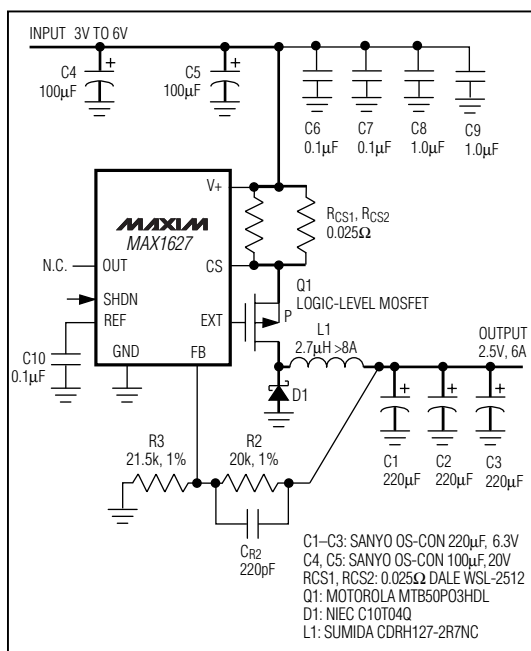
INPUT 3V TO 6V

C4 100μF

C5 100μF

C6 0.1μF

C7 0.1μF

C8 1.0μF

C9 1.0μF

MAXIM

MAX1627

V+

N.C.

OUT

CS

SHDN

REF

EXT

GND

FB

$R_{CS1}$, $R_{CS2}$ 0.025Ω

Q1 LOGIC-LEVEL MOSFET

P

L1 2.7μH >8A

OUTPUT 2.5V, 6A

C10 0.1μF

D1

C1 220μF

C2 220μF

C3 220μF

R3 21.5k, 1%

R2 20k, 1%

$C_{R2}$ 220pF

C1–C3: SANYO OS-CON 220μF, 6.3V
C4, C5: SANYO OS-CON 100μF, 20V
RCS1, RCS2: 0.025Ω DALE WSL-2512
Q1: MOTOROLA MTB50PO3HDL
D1: NIEC C10T04Q
L1: SUMIDA CDRH127-2R7NC